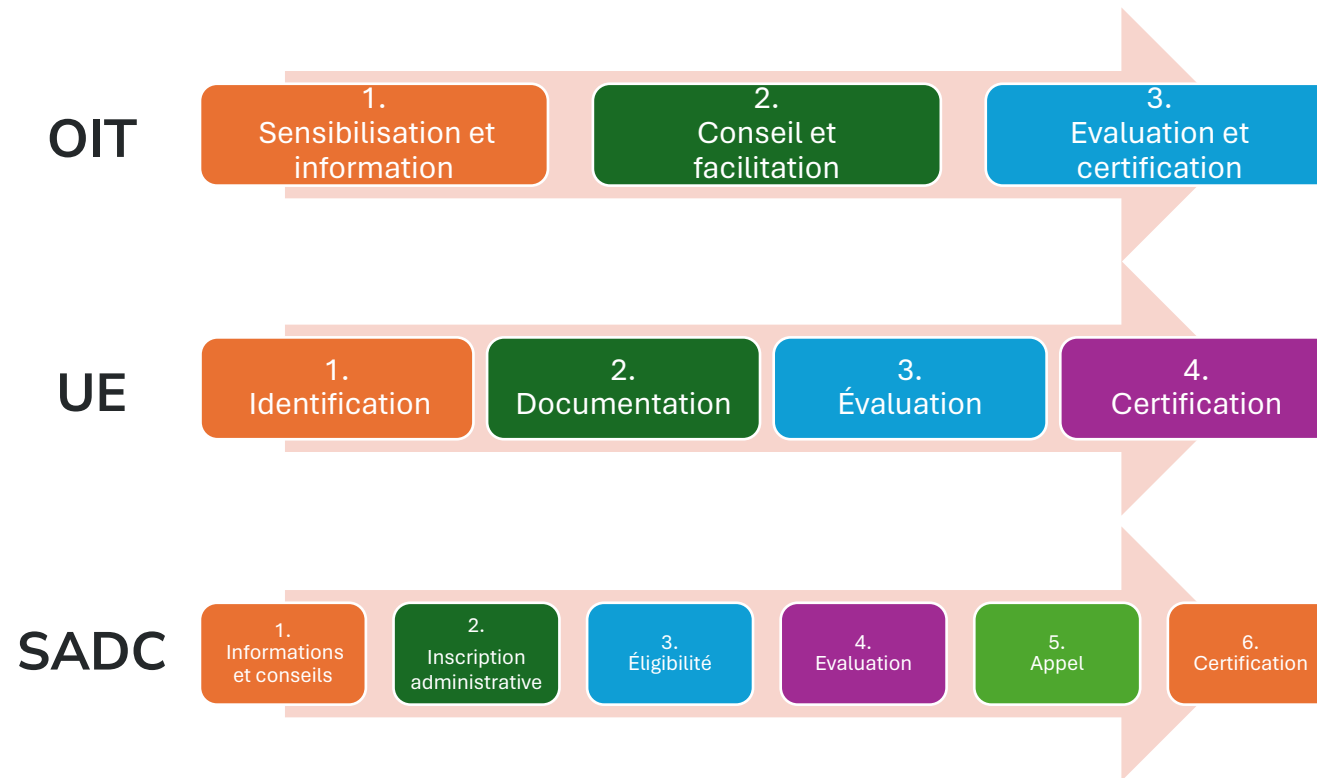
OIT

1.
Sensibilisation et information

2.
Conseil et facilitation

3.
Evaluation et certification

UE

1.
Identification

2.
Documentation

3.
Évaluation

4.
Certification

SADC

1.
Informations et conseils

2.
Inscription administrative

3.
Éligibilité

4.
Evaluation

5.
Appel

6.
Certification